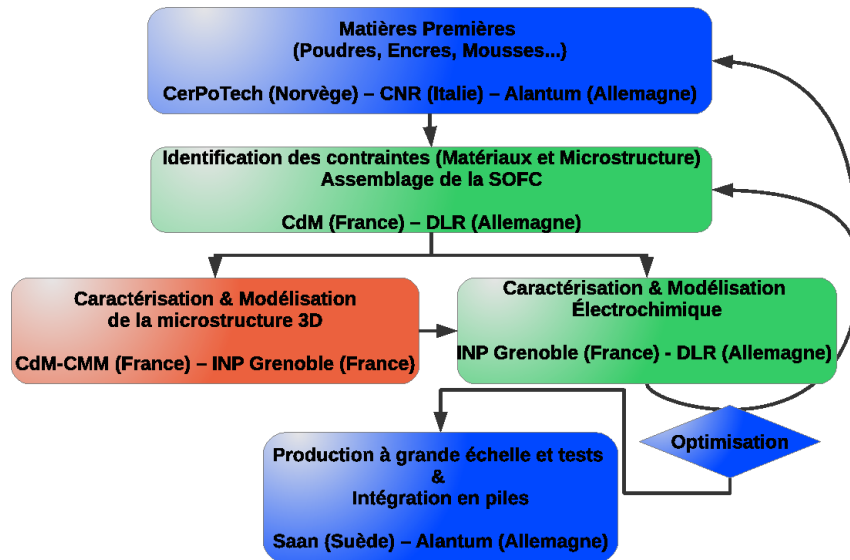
Matières Premières
(Poudres, Encres, Mousses...)

CerPoTech (Norvège) – CNR (Italie) – Alantum (Allemagne)

Identification des contraintes (Matériaux et Microstructure)
Assemblage de la SOFC

CdM (France) – DLR (Allemagne)

Caractérisation & Modélisation
de la microstructure 3D

CdM-CMM (France) – INP Grenoble (France)

Caractérisation & Modélisation
Électrochimique

INP Grenoble (France) - DLR (Allemagne)

Optimisation

Production à grande échelle et tests
&
Intégration en piles

Saan (Suède) – Alantum (Allemagne)